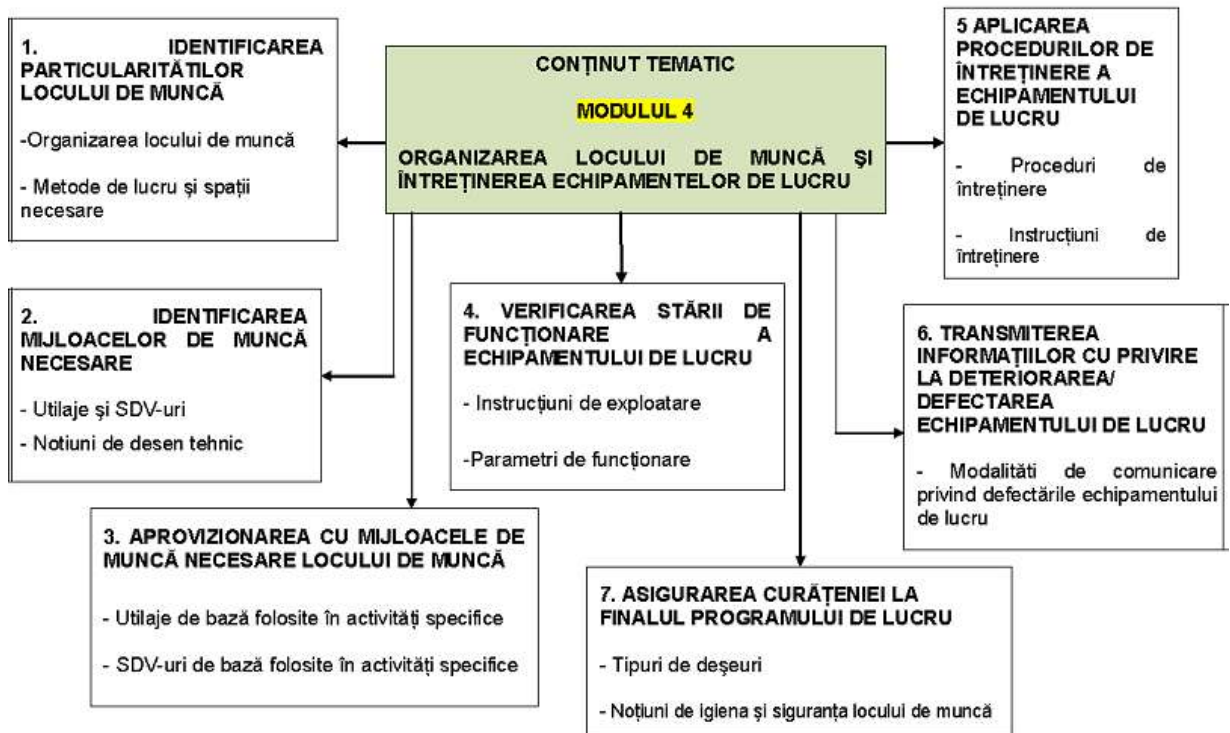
CONȚINUT TEMATIC

MODULUL 4

ORGANIZAREA LOCULUI DE MUNCĂ ȘI ÎNTREȚINEREA ECHIPAMENTELOR DE LUCRU

1. IDENTIFICAREA PARTICULARITĂȚILOR LOCULUI DE MUNCĂ

-Organizarea locului de muncă

- Metode de lucru și spații necesare

5 APLICAREA PROCEDURILOR DE ÎNTREȚINERE A ECHIPAMENTULUI DE LUCRU

- Proceduri de întreținere

- Instrucțiuni de întreținere

2. IDENTIFICAREA MIJLOACELOR DE MUNCĂ NECESARE

- Utilaje și SDV-uri

- Notiuni de desen tehnic

4. VERIFICAREA STĂRII DE FUNCȚIONARE A ECHIPAMENTULUI DE LUCRU

- Instrucțiuni de exploatare

-Parametri de funcționare

6. TRANSMITEREA INFORMAȚIILOR CU PRIVIRE LA DETERIORAREA/ DEFECTAREA ECHIPAMENTULUI DE LUCRU

- Modalități de comunicare privind defectările echipamentului de lucru

3. APROVIZIONAREA CU MIJLOACELE DE MUNCĂ NECESARE LOCULUI DE MUNCĂ

- Utilaje de bază folosite în activități specifice

- SDV-uri de bază folosite în activități specifice

7. ASIGURAREA CURĂȚENIEI LA FINALUL PROGRAMULUI DE LUCRU

- Tipuri de deșeuri

- Noțiuni de igiena și siguranța locului de muncă